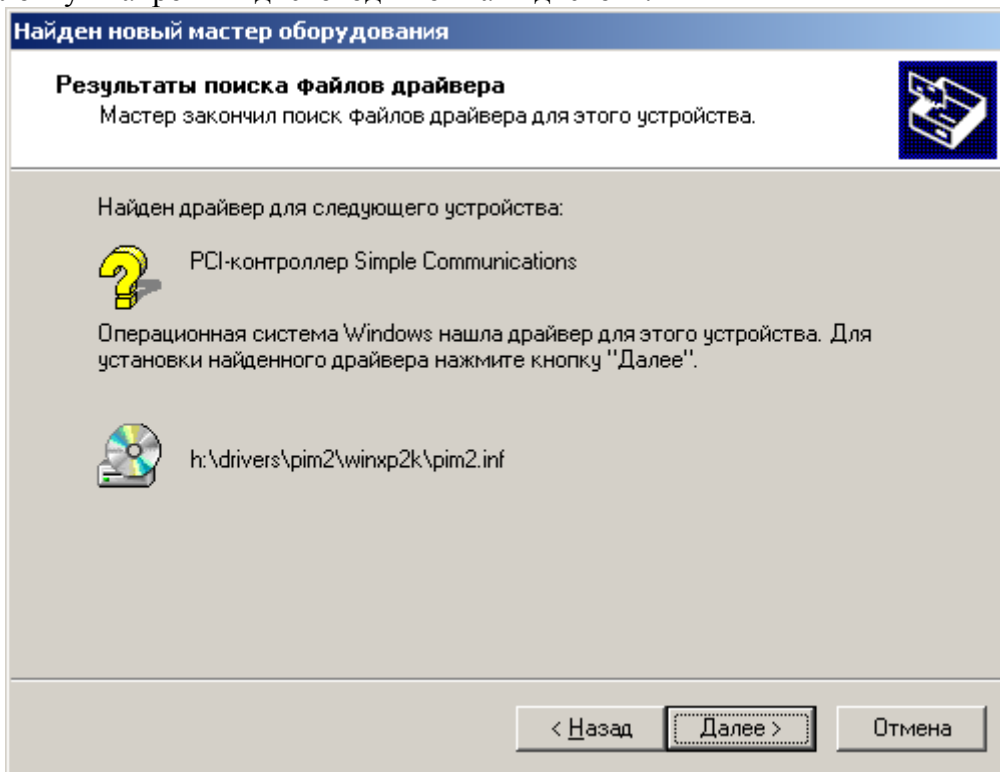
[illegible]

Найден новый мастер оборудования

Результаты поиска файлов драйвера

Мастер закончил поиск файлов драйвера для этого устройства.

Найден драйвер для следующего устройства:

PCI-контроллер Simple Communications

Операционная система Windows нашла драйвер для этого устройства. Для установки найденного драйвера нажмите кнопку "Далее".

h:\drivers\pim2\winxp2k\pim2.inf

< Назад Далее > Отмена